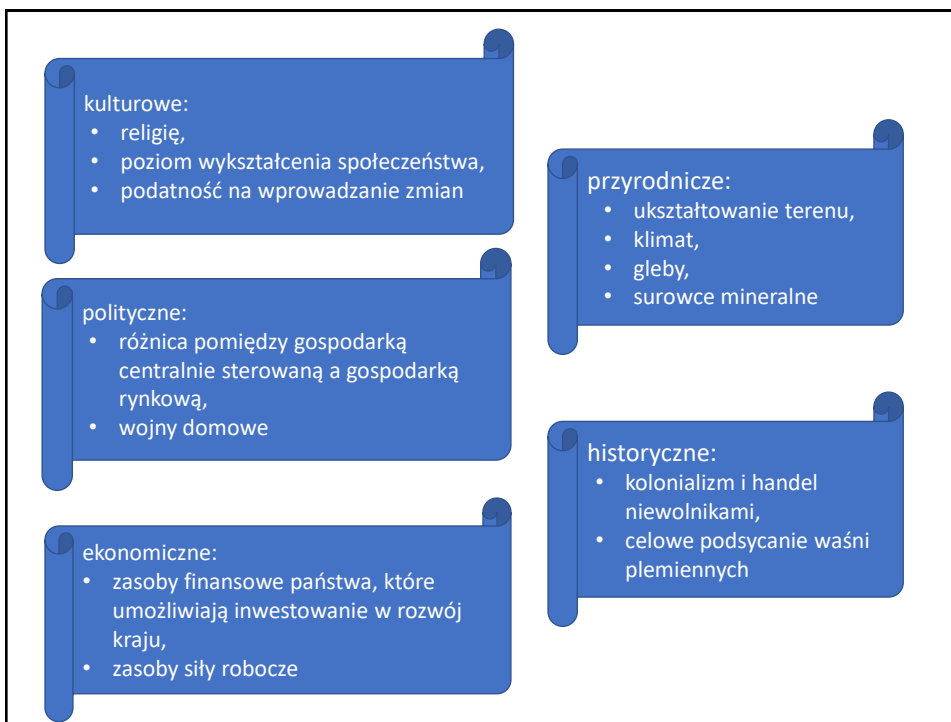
kulturowe:
- religię,
- poziom wykształcenia społeczeństwa,
- podatność na wprowadzanie zmian

polityczne:
- różnica pomiędzy gospodarką centralnie sterowaną a gospodarką rynkową,
- wojny domowe

ekonomiczne:
- zasoby finansowe państwa, które umożliwiają inwestowanie w rozwój kraju,
- zasoby siły robocze

przyrodnicze:
- ukształtowanie terenu,
- klimat,
- gleby,
- surowce mineralne

historyczne:
- kolonializm i handel niewolnikami,
- celowe podsycanie waśni plemiennych